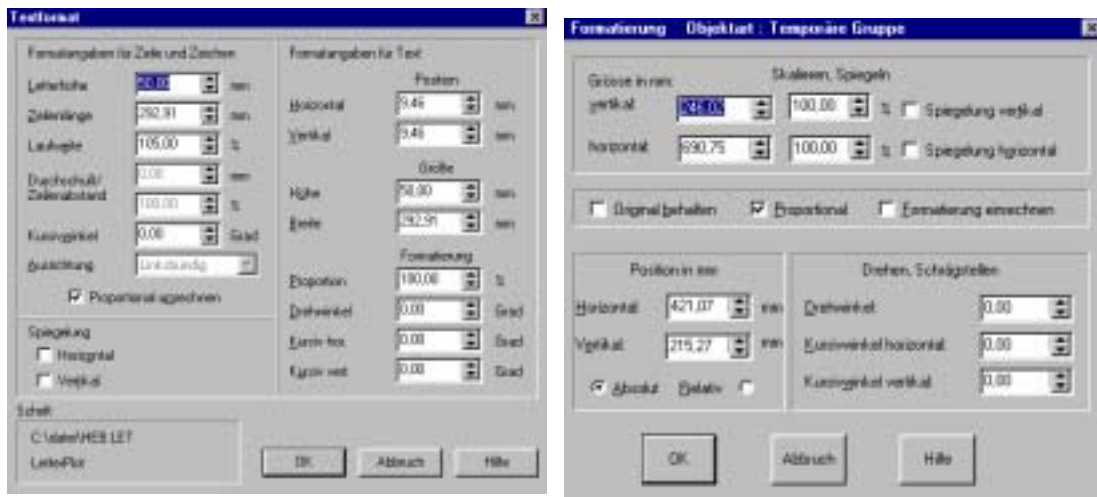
Textformat

Formatangaben für Zeile und Zeichen

Letterhöhe [50,00] mm
Zeilenlänge [292,91] mm
Laufweite [105,00] %
Durchschuß/ Zeilenabstand [0,00] mm
[100,00] %
Kursivwinkel [0,00] Grad
Ausrichtung [Linksbündig]

Proportional ausrechnen

Spiegelung
Horizontal
Vertikal

Formatangaben für Text

Position
Horizontal [9,46] mm
Vertikal [9,46] mm

Größe
Höhe [50,00] mm
Breite [292,91] mm

Formatierung
Proportion [100,00] %
Drehwinkel [0,00] Grad
Kursiv hor. [0,00] Grad
Kursiv vert. [0,00] Grad

Schrift
C:\daten\WEB.LET
LetterPlot

OK Abbruch Hilfe

Formatierung Objektart : Temporäre Gruppe

Grösse in mm
Skalieren, Spiegeln
vertikal [246,05] [100,00] % Spiegelung vertikal
horizontal [690,75] [100,00] % Spiegelung horizontal

Original behalten Proportional Formatierung einrechnen

Position in mm
Horizontal [421,07] mm
Vertikal [215,27] mm
Absolut Relativ

Drehen, Schrägstellen
Drehwinkel [0,00]
Kursivwinkel horizontal [0,00]
Kursivwinkel vertikal [0,00]

OK Abbruch Hilfe